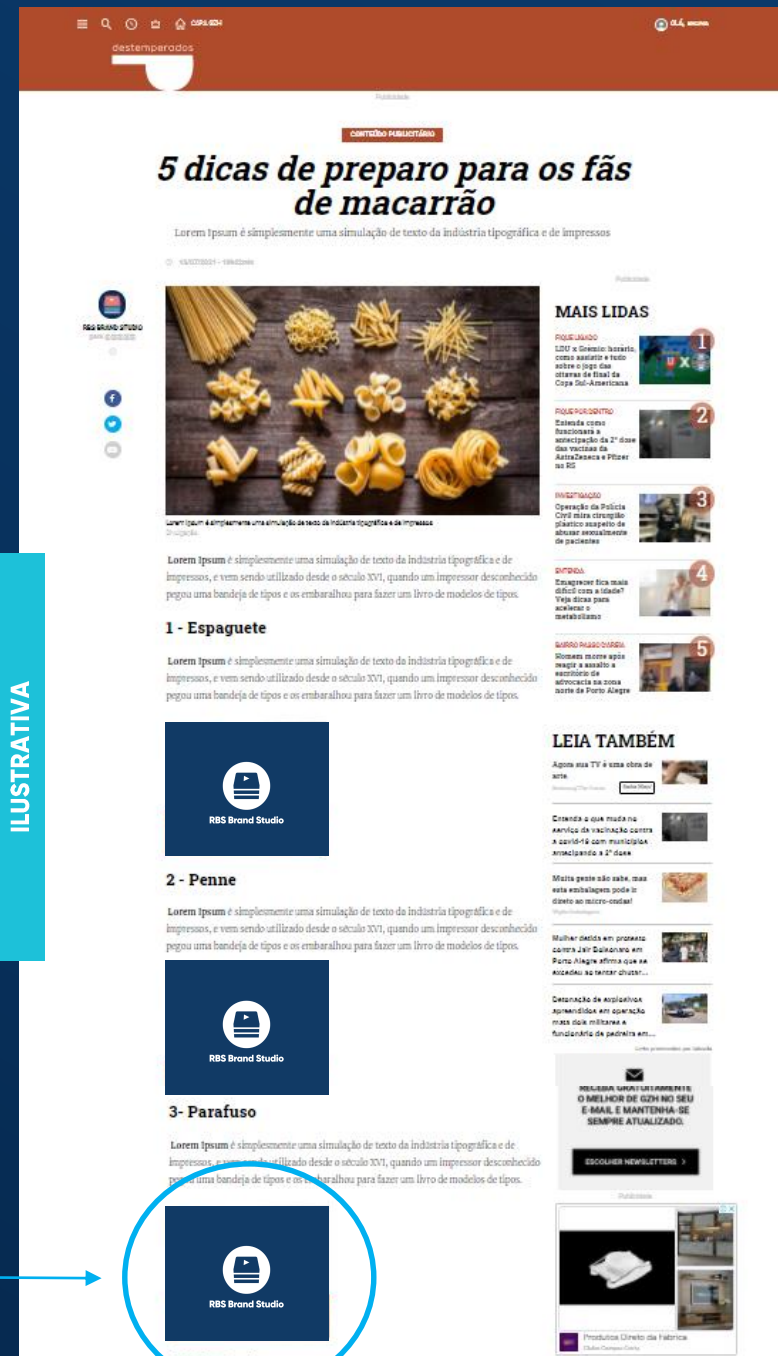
ILUSTRATIVA

COPA GZH

OLÁ, ENTRAR

destemperados

Publicidade

CONTEÚDO PUBLICITÁRIO

5 dicas de preparo para os fãs de macarrão

Lorem Ipsum é simplesmente uma simulação de texto da indústria tipográfica e de impressos

15/07/2021 - 15h02min

RBS BRAND STUDIO

Lorem Ipsum é simplesmente uma simulação de texto da indústria tipográfica e de impressos
Divulgação

Lorem Ipsum é simplesmente uma simulação de texto da indústria tipográfica e de impressos, e vem sendo utilizado desde o século XVI, quando um impressor desconhecido pegou uma bandeja de tipos e os embaralhou para fazer um livro de modelos de tipos.

1 - Espaguete

Lorem Ipsum é simplesmente uma simulação de texto da indústria tipográfica e de impressos, e vem sendo utilizado desde o século XVI, quando um impressor desconhecido pegou uma bandeja de tipos e os embaralhou para fazer um livro de modelos de tipos.

RBS Brand Studio

2 - Penne

Lorem Ipsum é simplesmente uma simulação de texto da indústria tipográfica e de impressos, e vem sendo utilizado desde o século XVI, quando um impressor desconhecido pegou uma bandeja de tipos e os embaralhou para fazer um livro de modelos de tipos.

RBS Brand Studio

3- Parafuso

Lorem Ipsum é simplesmente uma simulação de texto da indústria tipográfica e de impressos, e vem sendo utilizado desde o século XVI, quando um impressor desconhecido pegou uma bandeja de tipos e os embaralhou para fazer um livro de modelos de tipos.

RBS Brand Studio

Publicidade

MAIS LIDAS

FIQUE LIGADO
LDU x Grêmio: horário, como assistir e tudo sobre o jogo das oitavas de final da Copa Sul-Americana
1

FIQUE POR DENTRO
Entenda como funcionará a antecipação da 2ª dose das vacinas da AstraZeneca e Pfizer no RS
2

INVESTIGAÇÃO
Operação da Polícia Civil mira cirurgião plástico suspeito de abusar sexualmente de pacientes
3

ENTENDA
Emagrecer fica mais difícil com a idade? Veja dicas para acelerar o metabolismo
4

BAIRRO PASSO D'AREIA
Homem morre após reagir a assalto a escritório de advocacia na zona norte de Porto Alegre
5

LEIA TAMBÉM

Agora sua TV é uma obra de arte.
Samsung|The Frame
Saiba Mais

Entenda o que muda no serviço de vacinação contra a covid-19 com municípios antecipando a 2ª dose

Muita gente não sabe, mas esta embalagem pode ir direto ao micro-ondas!

Mulher detida em protesto contra Jair Bolsonaro em Porto Alegre afirma que se excedeu ao tentar chutar...

Detonação de explosivos apreendidos em operação mata dois militares e funcionário de pedreira em...

Links promovidos por taboola

RECEBA GRATUITAMENTE O MELHOR DE GZH NO SEU E-MAIL E MANTENHA-SE SEMPRE ATUALIZADO.

ESCOLHER NEWSLETTERS

Publicidade

Produtos Direto da Fábrica
Clube Campos Certo